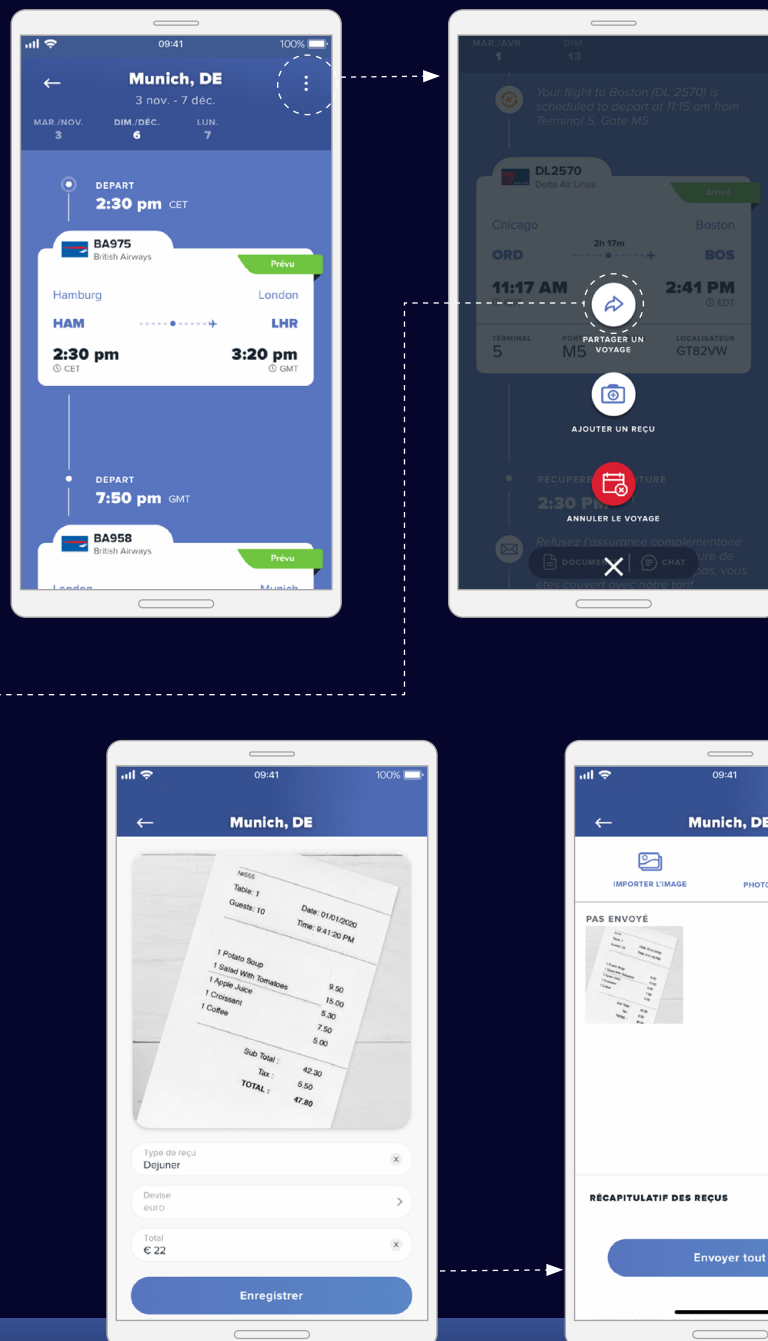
09:41
100%
Munich, DE
3 nov. - 7 déc.
MAR./NOV. 3
DIM./DÉC. 6
LUN. 7

DEPART
2:30 pm CET

BA975
British Airways
Prévu
Hamburg
London
HAM
LHR
2:30 pm CET
3:20 pm GMT

DEPART
7:50 pm GMT

BA958
British Airways
Prévu
London
Munich

MAR./AVR. 1
DIM. 13
Your flight to Boston (DL 2570) is scheduled to depart at 11:15 am from Terminal 5, Gate M5.
DL2570
Delta Air Lines
Arrivé
Chicago
Boston
ORD
2h 17m
BOS
11:17 AM
2:41 PM
EDT
TERMINAL
5
PORTE
M5
PARTAGER UN VOYAGE
LOCALISATEUR
GT82VW
AJOUTER UN REÇU
RÉCUPÉRER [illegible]TURE
2:30 P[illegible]
ANNULER LE VOYAGE
Refusez l'assurance complémentaire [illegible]re de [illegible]os, vous êtes couvert avec notre tarif
DOCUME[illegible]
CHAT

09:41
100%
Munich, DE
No555
Table: 1
Guests: 10
Date: 01/01/2020
Time: 9:41:20 PM
1 Potato Soup 9.50
1 Salad With Tomatoes 15.00
1 Apple Juice 5.30
1 Croissant 7.50
1 Coffee 5.00
Sub Total : 42.30
Tax : 5.50
TOTAL : 47.80
Type de reçu
Dejuner
Devise
euro
Total
€ 22
Enregistrer

09:41
Munich, DE
IMPORTER L'IMAGE
PHOTO
PAS ENVOYÉ
RÉCAPITULATIF DES REÇUS
Envoyer tout